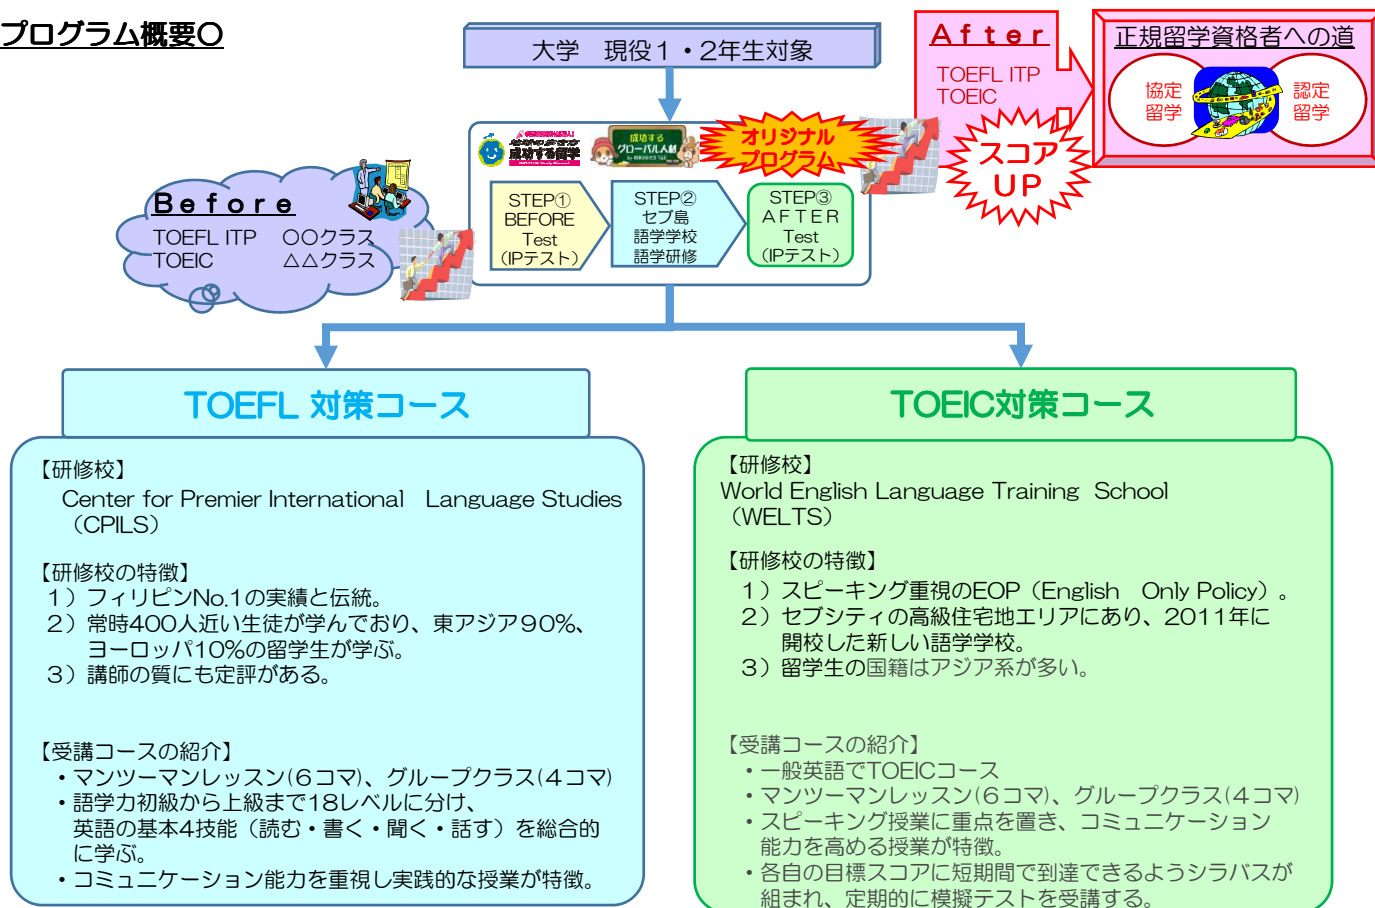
プログラム概要○

大学　現役１・２年生対象

After
TOEFL ITP
TOEIC

正規留学資格者への道
協定留学
認定留学

スコアUP

オリジナルプログラム

成功する留学

成功する グローバル人材

Before
TOEFL ITP　○○クラス
TOEIC　△△クラス

STEP① BEFORE Test（IPテスト）

STEP② セブ島 語学学校 語学研修

STEP③ AFTER Test（IPテスト）

TOEFL 対策コース

【研修校】
Center for Premier International Language Studies（CPILS）

【研修校の特徴】
１）フィリピンNo.1の実績と伝統。
２）常時400人近い生徒が学んでおり、東アジア90%、ヨーロッパ10%の留学生が学ぶ。
３）講師の質にも定評がある。

【受講コースの紹介】
・マンツーマンレッスン(６コマ)、グループクラス(４コマ)
・語学力初級から上級まで18レベルに分け、英語の基本4技能（読む・書く・聞く・話す）を総合的に学ぶ。
・コミュニケーション能力を重視し実践的な授業が特徴。

TOEIC対策コース

【研修校】
World English Language Training School（WELTS）

【研修校の特徴】
１）スピーキング重視のEOP（English Only Policy）。
２）セブシティの高級住宅地エリアにあり、2011年に開校した新しい語学学校。
３）留学生の国籍はアジア系が多い。

【受講コースの紹介】
・一般英語でTOEICコース
・マンツーマンレッスン(６コマ)、グループクラス(４コマ)
・スピーキング授業に重点を置き、コミュニケーション能力を高める授業が特徴。
・各自の目標スコアに短期間で到達できるようシラバスが組まれ、定期的に模擬テストを受講する。